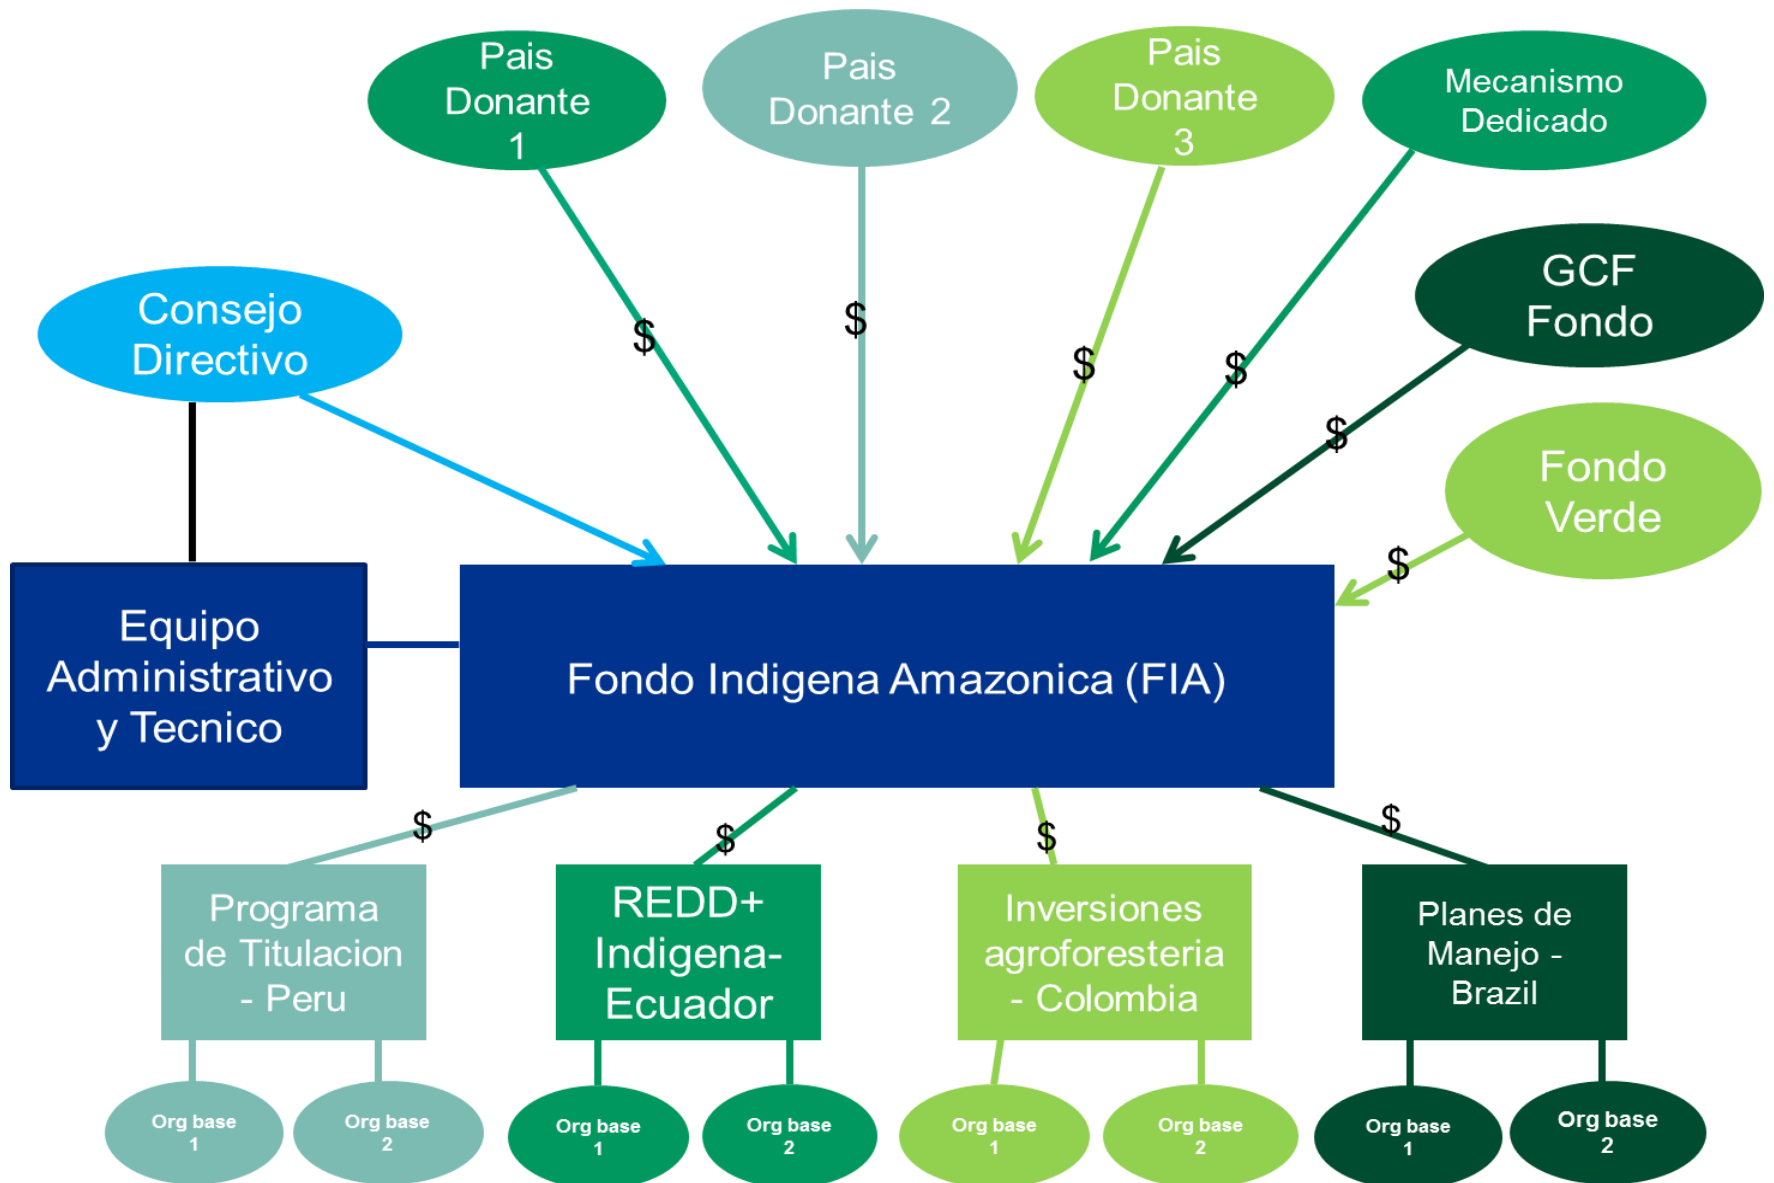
Pais Donante 1

Pais Donante 2

Pais Donante 3

Mecanismo Dedicado

GCF Fondo

Consejo Directivo

Fondo Verde

$ $ $ $ $ $

Equipo Administrativo y Tecnico

Fondo Indigena Amazonica (FIA)

$ $ $ $

Programa de Titulacion - Peru

REDD+ Indigena- Ecuador

Inversiones agroforesteria - Colombia

Planes de Manejo - Brazil

Org base 1

Org base 2

Org base 1

Org base 2

Org base 1

Org base 2

Org base 1

Org base 2